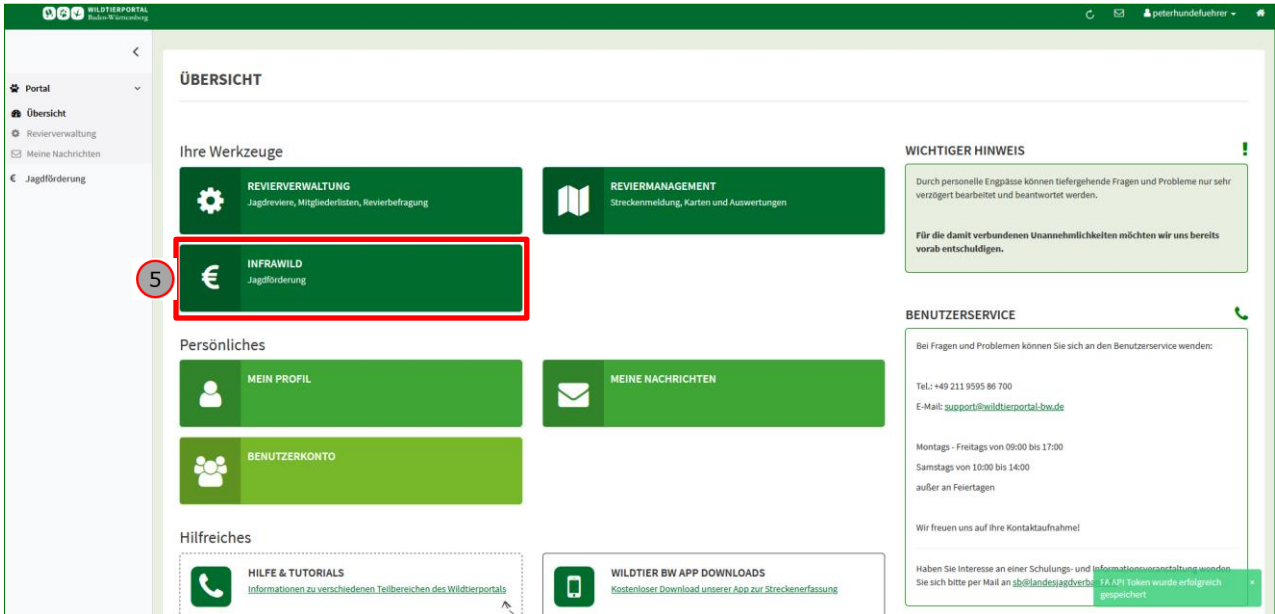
WILDTIERPORTAL Baden-Württemberg

peterhundefuehrer

Portal
Übersicht
Revierverwaltung
Meine Nachrichten
Jagdförderung

ÜBERSICHT

Ihre Werkzeuge

REVIERVERWALTUNG
Jagdreviere, Mitgliederlisten, Revierbefragung

REVIERMANAGEMENT
Streckenmeldung, Karten und Auswertungen

5

INFRAWILD
Jagdförderung

Persönliches

MEIN PROFIL

MEINE NACHRICHTEN

BENUTZERKONTO

Hilfreiches

HILFE & TUTORIALS
Informationen zu verschiedenen Teilbereichen des Wildtierportals

WILDTIER BW APP DOWNLOADS
Kostenloser Download unserer App zur Streckenerfassung

WICHTIGER HINWEIS

Durch personelle Engpässe können tiefergehende Fragen und Probleme nur sehr verzögert bearbeitet und beantwortet werden.

Für die damit verbundenen Unannehmlichkeiten möchten wir uns bereits vorab entschuldigen.

BENUTZERSERVICE

Bei Fragen und Problemen können Sie sich an den Benutzerservice wenden:

Tel.: +49 211 9595 86 700
E-Mail: support@wildtierportal-bw.de

Montags - Freitags von 09:00 bis 17:00
Samstags von 10:00 bis 14:00
außer an Feiertagen

Wir freuen uns auf Ihre Kontaktaufnahme!

Haben Sie Interesse an einer Schulungs- und Informationsveranstaltung wenden Sie sich bitte per Mail an sb@landesjagdverba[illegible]

FA API Token wurde erfolgreich gespeichert